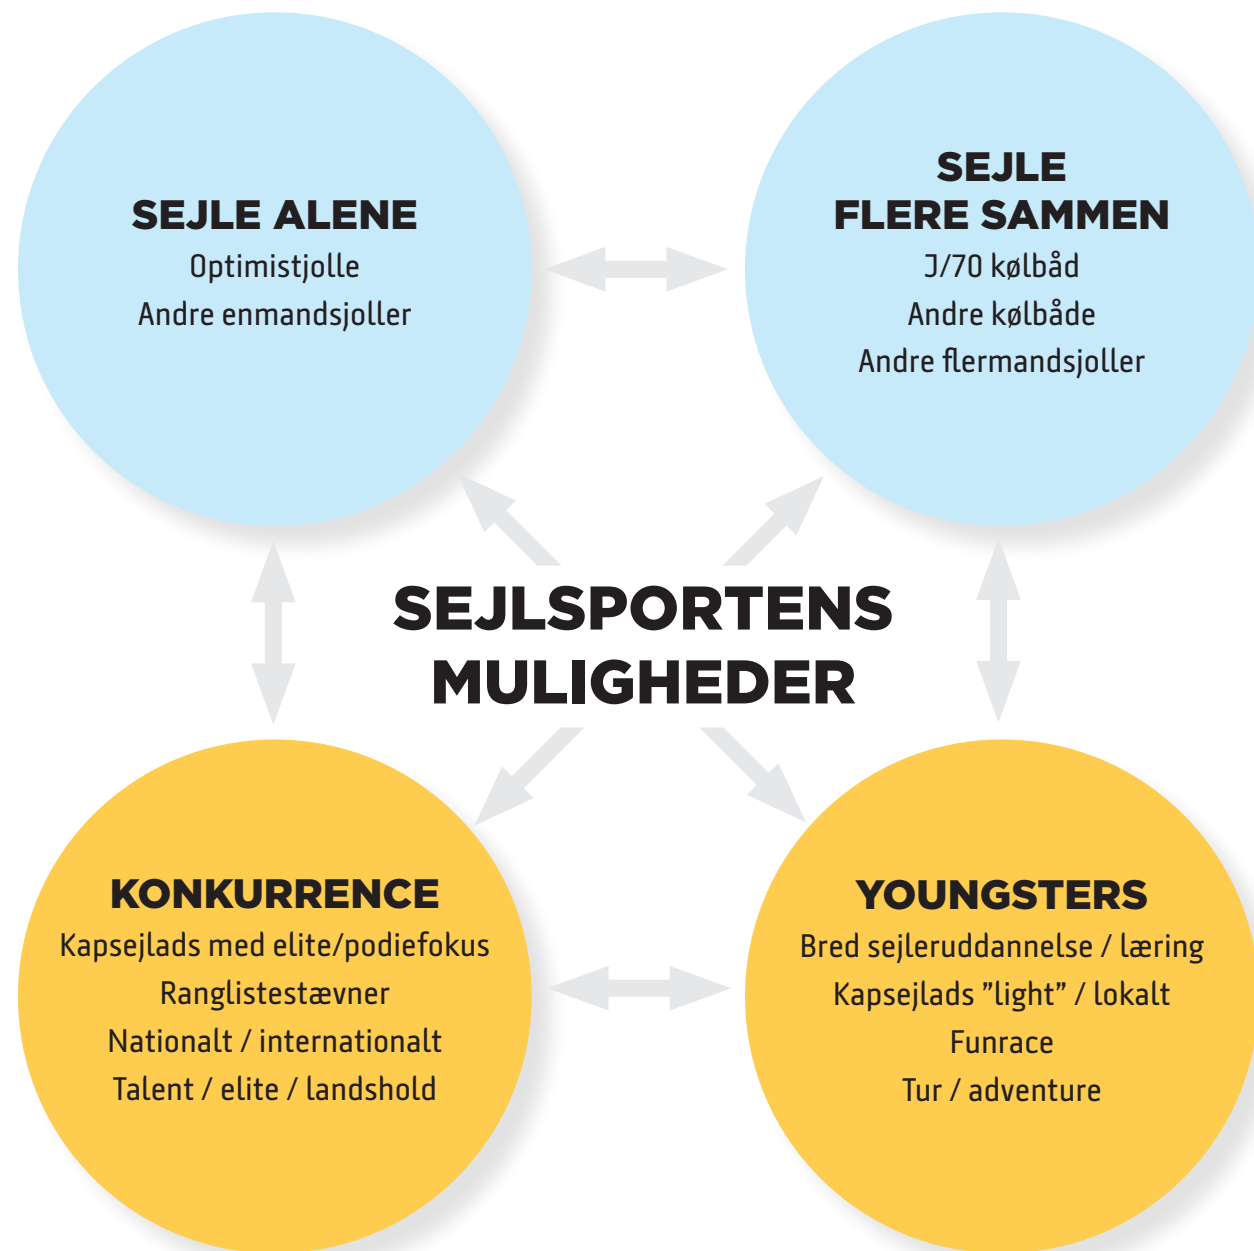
SEJLE ALENE
Optimistjolle
Andre enmandsjoller

SEJLE
FLERE SAMMEN
J/70 kølbåd
Andre kølbåde
Andre flermandsjoller

SEJLSPORTENS
MULIGHEDER

KONKURRENCE
Kapsejlads med elite/podiefokus
Ranglistestævner
Nationalt / internationalt
Talent / elite / landshold

YOUNGSTERS
Bred sejleruddannelse / læring
Kapsejlads "light" / lokalt
Funrace
Tur / adventure